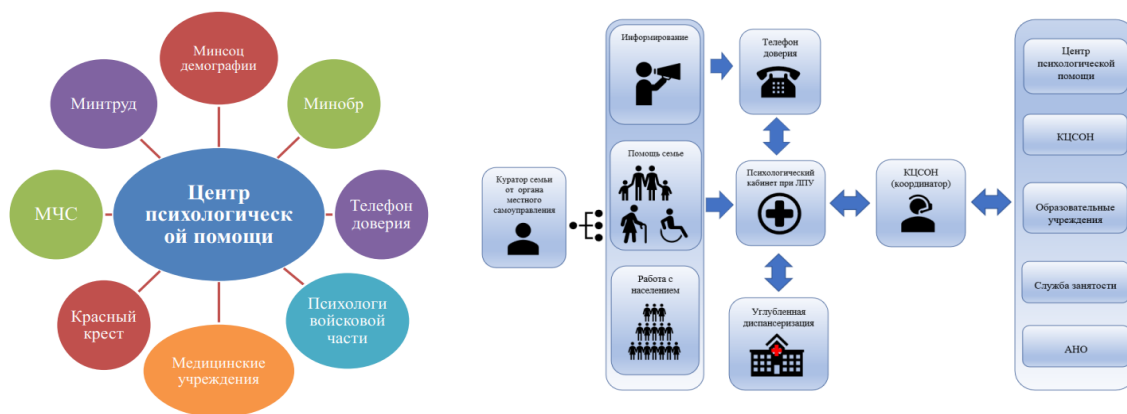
Минсоц демографии

Минтруд

Минобр

Центр психологическ ой помощи

МЧС

Телефон доверия

Красный крест

Психологи войсковой части

Медицинские учреждения

Куратор семьи от органа местного самоуправления

Информирование

Помощь семье

Работа с населением

Телефон доверия

Психологический кабинет при ЛПУ

Углубленная диспансеризация

КЦСОН (координатор)

Центр психологической помощи

КЦСОН

Образовательные учреждения

Служба занятости

АНО